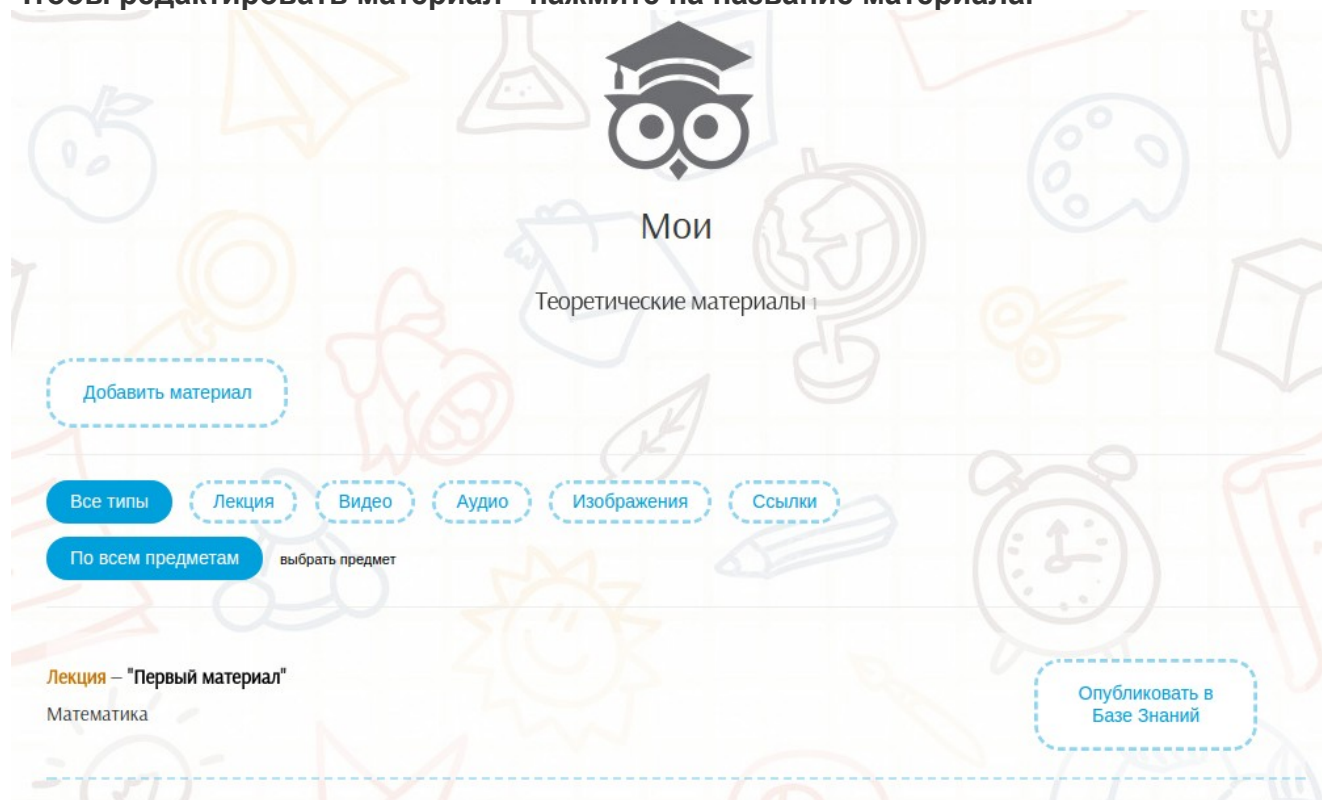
Чтобы редактировать материал - нажмите на название материала.

Мои

Теоретические материалы 1

Добавить материал

Все типы
Лекция
Видео
Аудио
Изображения
Ссылки

По всем предметам
выбрать предмет

Лекция – "Первый материал"
Математика

Опубликовать в Базе Знаний